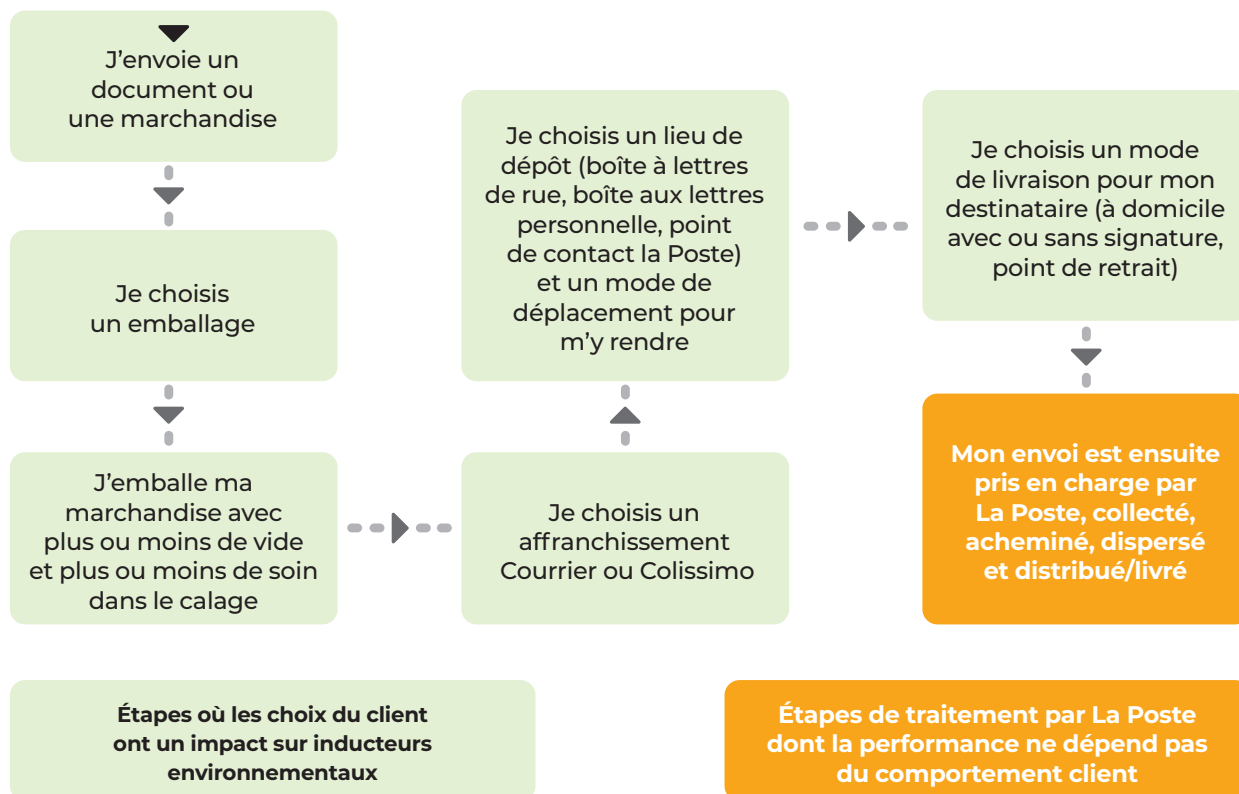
J’envoie un document ou une marchandise

Je choisis un emballage

J’emballe ma marchandise avec plus ou moins de vide et plus ou moins de soin dans le calage

Je choisis un affranchissement Courrier ou Colissimo

Je choisis un lieu de dépôt (boîte à lettres de rue, boîte aux lettres personnelle, point de contact la Poste) et un mode de déplacement pour m’y rendre

Je choisis un mode de livraison pour mon destinataire (à domicile avec ou sans signature, point de retrait)

Mon envoi est ensuite pris en charge par La Poste, collecté, acheminé, dispersé et distribué/livré

Étapes où les choix du client ont un impact sur inducteurs environnementaux

Étapes de traitement par La Poste dont la performance ne dépend pas du comportement client